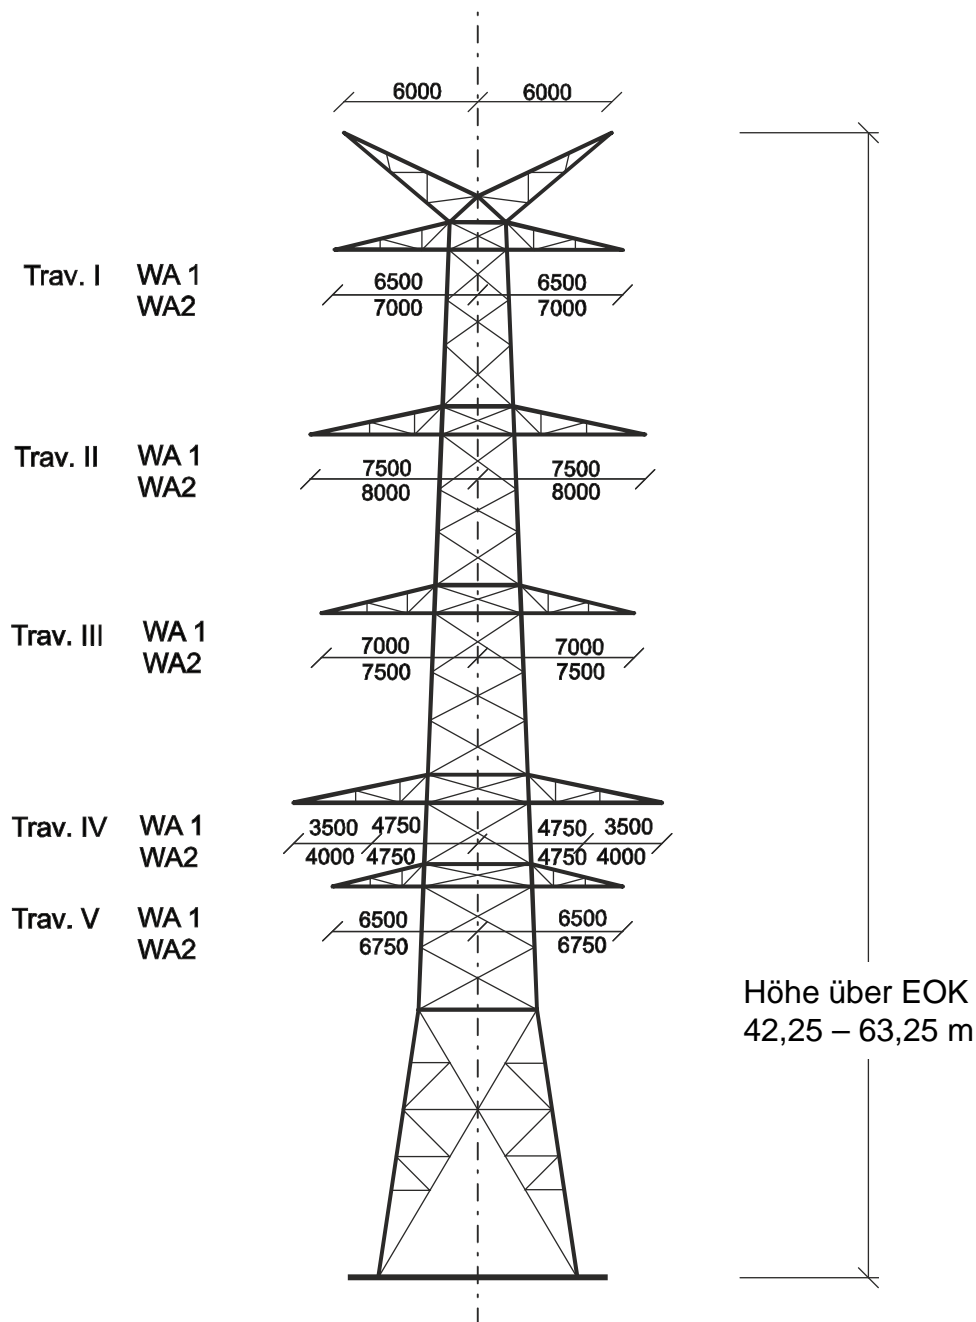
6000 6000

Trav. I WA 1
WA2
6500 6500
7000 7000

Trav. II WA 1
WA2
7500 7500
8000 8000

Trav. III WA 1
WA2
7000 7000
7500 7500

Trav. IV WA 1
WA2
3500 4750 4750 3500
4000 4750 4750 4000

Trav. V WA 1
WA2
6500 6500
6750 6750

Höhe über EOK
42,25 – 63,25 m